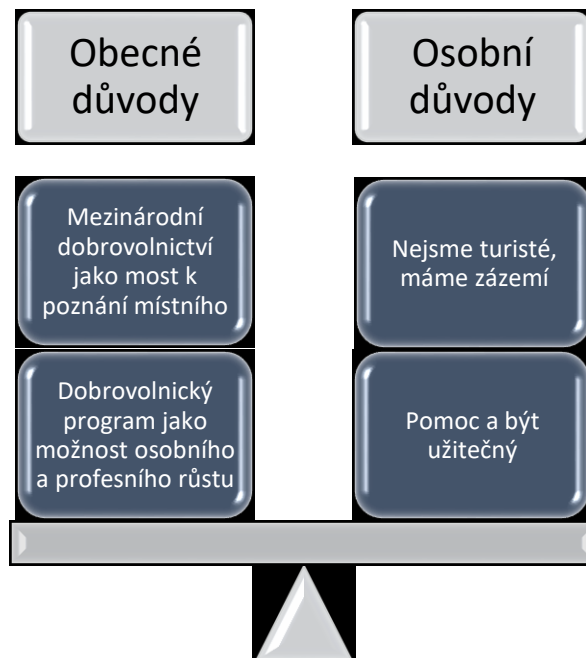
Obecné důvody

Osobní důvody

Mezinárodní dobrovolnictví jako most k poznání místního

Dobrovolnický program jako možnost osobního a profesního růstu

Nejsme turisté, máme zázemí

Pomoc a být užitečný